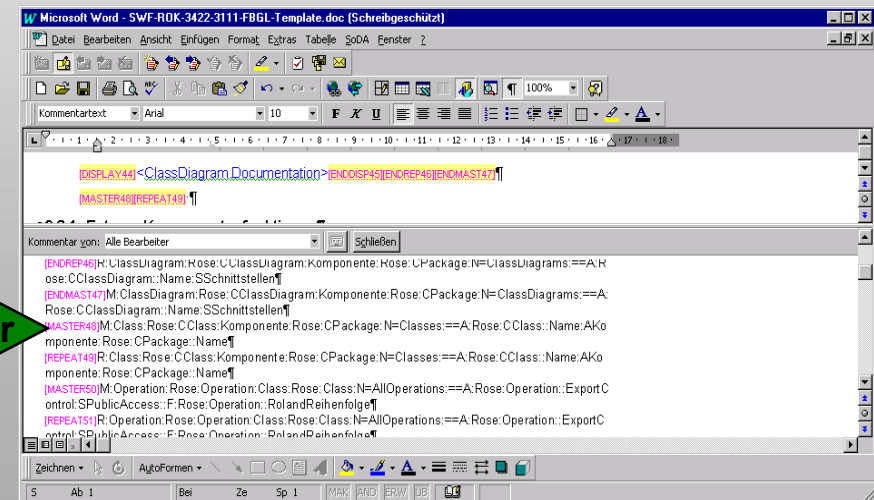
Microsoft Word - SWF-ROK-3422-3111-FBGL-Template.doc (Schreibgeschützt)

Datei Bearbeiten Ansicht Einfügen Format Extras Tabelle SoDA Fenster ?

100%

Kommentartext Arial 10 F K U

[DISPLAY44]<ClassDiagram.Documentation>[ENDDISP45][ENDREP46][ENDMAST47]¶

[MASTER48][REPEAT49] ¶

Kommentar von: Alle Bearbeiter Schließen

[ENDREP46]R:ClassDiagram:Rose:CClassDiagram:Komponente:Rose:CPackage:N=ClassDiagrams:==A:Rose:CClassDiagram::Name:SSchnittstellen¶

[ENDMAST47]M:ClassDiagram:Rose:CClassDiagram:Komponente:Rose:CPackage:N=ClassDiagrams:==A:Rose:CClassDiagram::Name:SSchnittstellen¶

[MASTER48]M:Class:Rose:CClass:Komponente:Rose:CPackage:N=Classes:==A:Rose:CClass::Name:AKomponente:Rose:CPackage::Name¶

[REPEAT49]R:Class:Rose:CClass:Komponente:Rose:CPackage:N=Classes:==A:Rose:CClass::Name:AKomponente:Rose:CPackage::Name¶

[MASTER50]M:Operation:Rose:Operation:Class:Rose:Class:N=AllOperations:==A:Rose:Operation::ExportControl:SPublicAccess::F:Rose:Operation::RolandReihenfolge¶

[REPEAT51]R:Operation:Rose:Operation:Class:Rose:Class:N=AllOperations:==A:Rose:Operation::ExportControl:SPublicAccess::F:Rose:Operation::RolandReihenfolge¶

Zeichnen AutoFormen

S Ab 1 Bei Ze Sp 1 MAK ÄND ERW ÜB